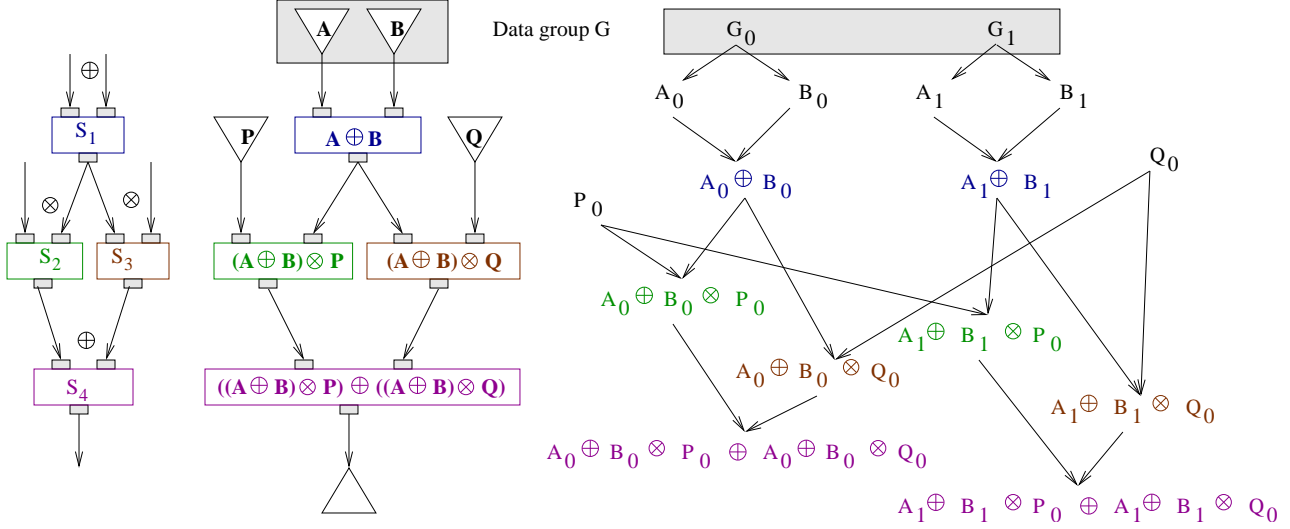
$\oplus$

$S_1$

$\otimes$ $\otimes$

$S_2$ $S_3$

$\oplus$

$S_4$

A B

P $A \oplus B$ Q

$(A \oplus B) \otimes P$ $(A \oplus B) \otimes Q$

$((A \oplus B) \otimes P) \oplus ((A \oplus B) \otimes Q)$

Data group G

$G_0$ $G_1$

$A_0$ $B_0$ $A_1$ $B_1$

$A_0 \oplus B_0$ $A_1 \oplus B_1$ $Q_0$

$P_0$

$A_0 \oplus B_0 \otimes P_0$

$A_1 \oplus B_1 \otimes P_0$

$A_0 \oplus B_0 \otimes Q_0$

$A_1 \oplus B_1 \otimes Q_0$

$A_0 \oplus B_0 \otimes P_0 \oplus A_0 \oplus B_0 \otimes Q_0$

$A_1 \oplus B_1 \otimes P_0 \oplus A_1 \oplus B_1 \otimes Q_0$